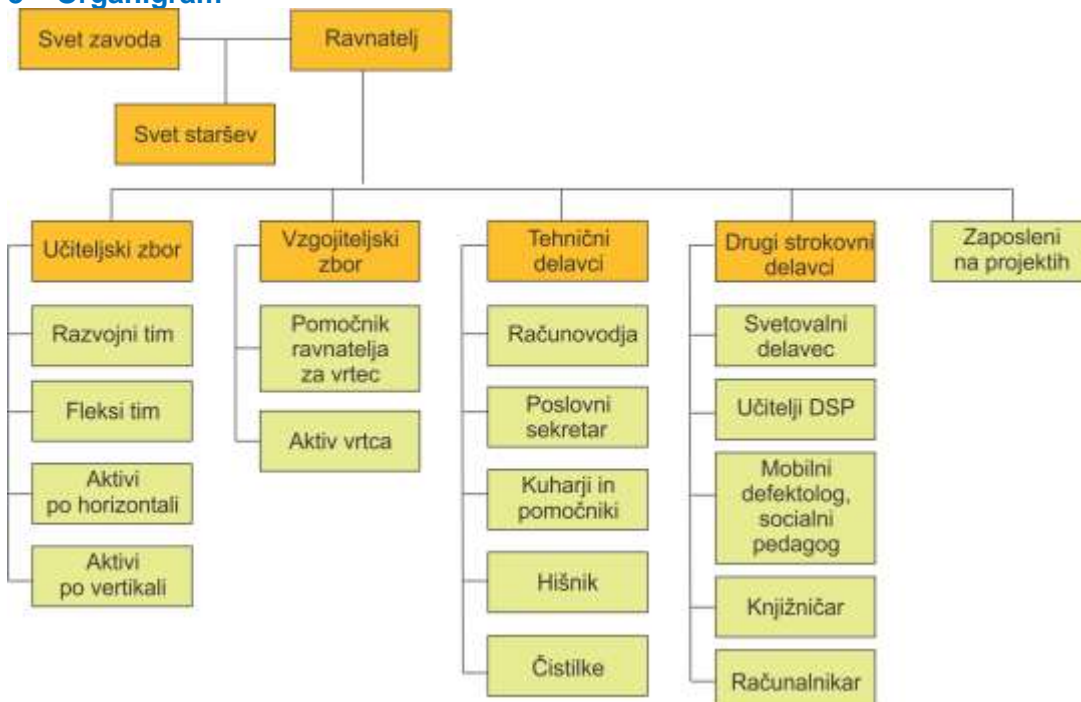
Organigram

Svet zavoda

Ravnatelj

Svet staršev

Učiteljski zbor

Razvojni tim

Fleksi tim

Aktivi po horizontali

Aktivi po vertikali

Vzgojiteljski zbor

Pomočnik ravnatelja za vrtec

Aktiv vrtca

Tehnični delavci

Računovodja

Poslovni sekretar

Kuharji in pomočniki

Hišnik

Čistilke

Drugi strokovni delavci

Svetovalni delavec

Učitelji DSP

Mobilni defektolog, socialni pedagog

Knjižničar

Računalnikar

Zaposleni na projektih